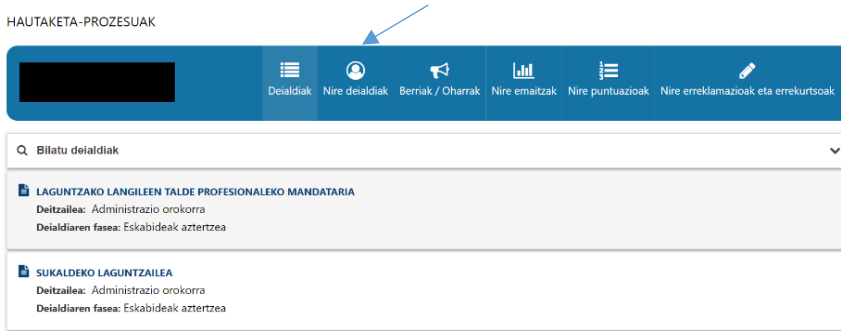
HAUTAKETA-PROZESUAK

Deialdiak
Nire deialdiak
Berriak / Oharrak
Nire emaitzak
Nire puntuazioak
Nire erreklamazioak eta errekurtsoak

Bilatu deialdiak

LAGUNTZAKO LANGILEEN TALDE PROFESIONALEKO MANDATARIA
Deitzailea: Administrazio orokorra
Deialdiaren fasea: Eskabideak aztertzea

SUKALDEKO LAGUNTZAILEA
Deitzailea: Administrazio orokorra
Deialdiaren fasea: Eskabideak aztertzea